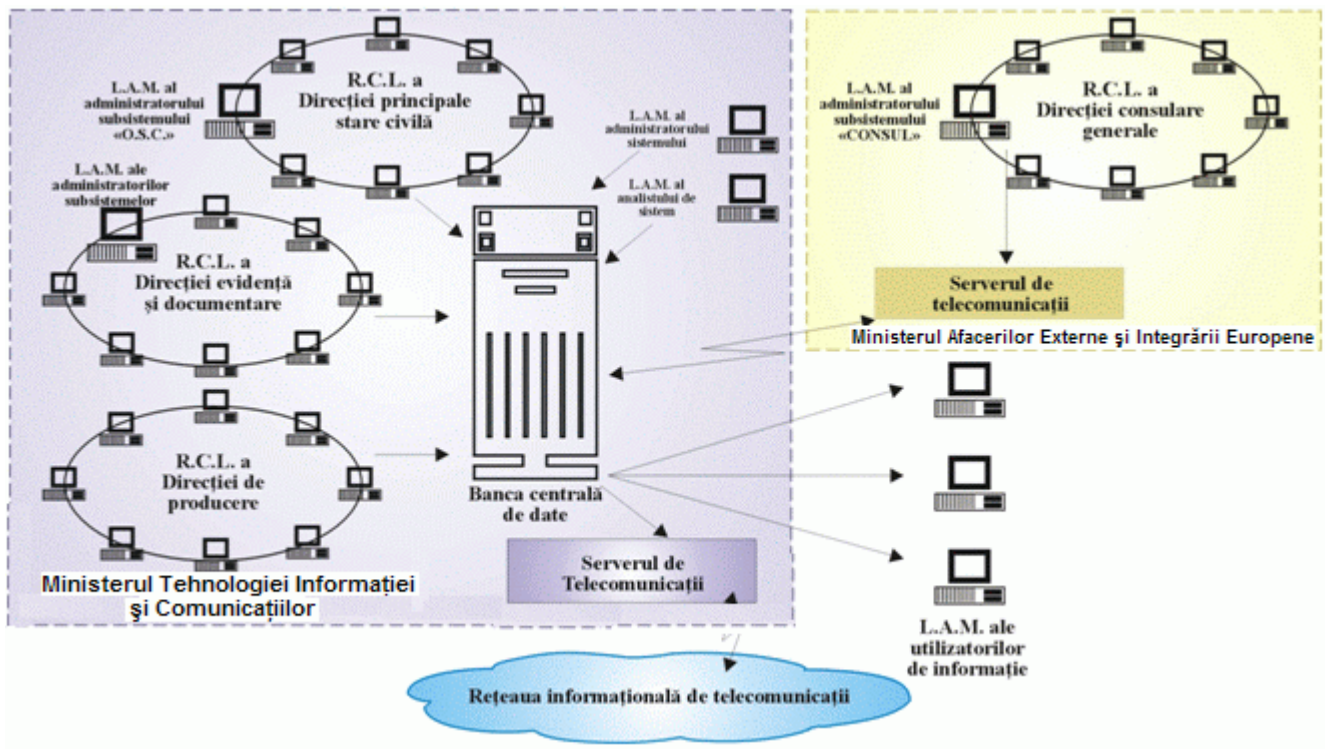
L.A.M. al administratorului subsistemului «O.S.C.»

R.C.L. a Direcției principale stare civilă

L.A.M. al administratorului sistemului

L.A.M. al analistului de sistem

L.A.M. ale administratorilor subsistemelor

R.C.L. a Direcției evidență și documentare

R.C.L. a Direcției de producere

Banca centrală de date

Serverul de Telecomunicații

Ministerul Tehnologiei Informației și Comunicațiilor

L.A.M. al administratorului subsistemului «CONSUL»

R.C.L. a Direcției consulare generale

Serverul de telecomunicații

Ministerul Afacerilor Externe şi Integrării Europene

L.A.M. ale utilizatorilor de informație

Rețeaua informațională de telecomunicații